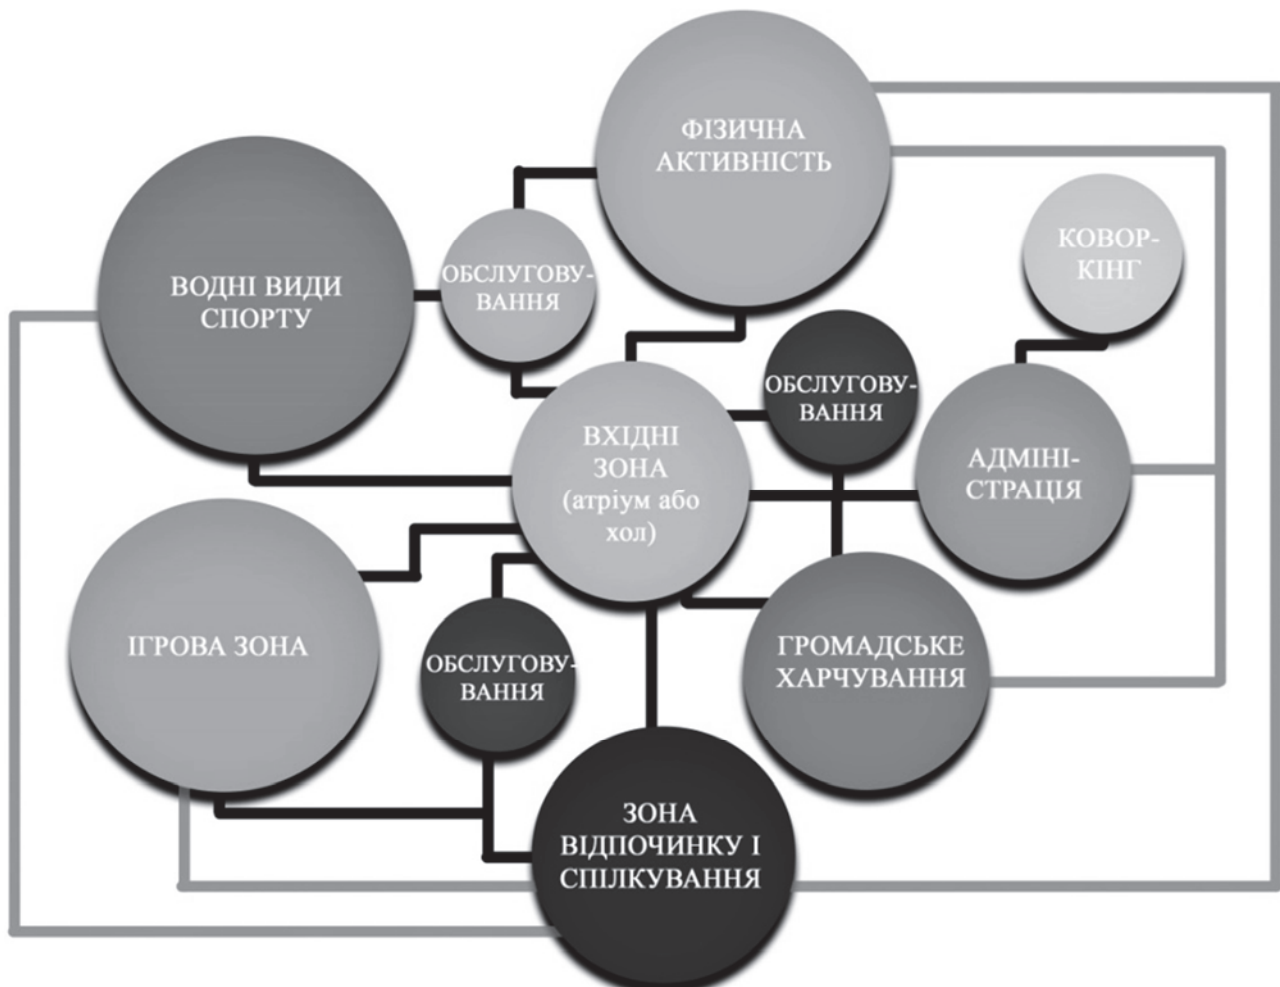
ФІЗИЧНА АКТИВНІСТЬ

ВОДНІ ВИДИ СПОРТУ

ОБСЛУГОВУВАННЯ

КОВОРКІНГ

ОБСЛУГОВУВАННЯ

ВХІДНІ ЗОНА (атріум або хол)

АДМІНІСТРАЦІЯ

ІГРОВА ЗОНА

ОБСЛУГОВУВАННЯ

ГРОМАДСЬКЕ ХАРЧУВАННЯ

ЗОНА ВІДПОЧИНКУ І СПІЛКУВАННЯ